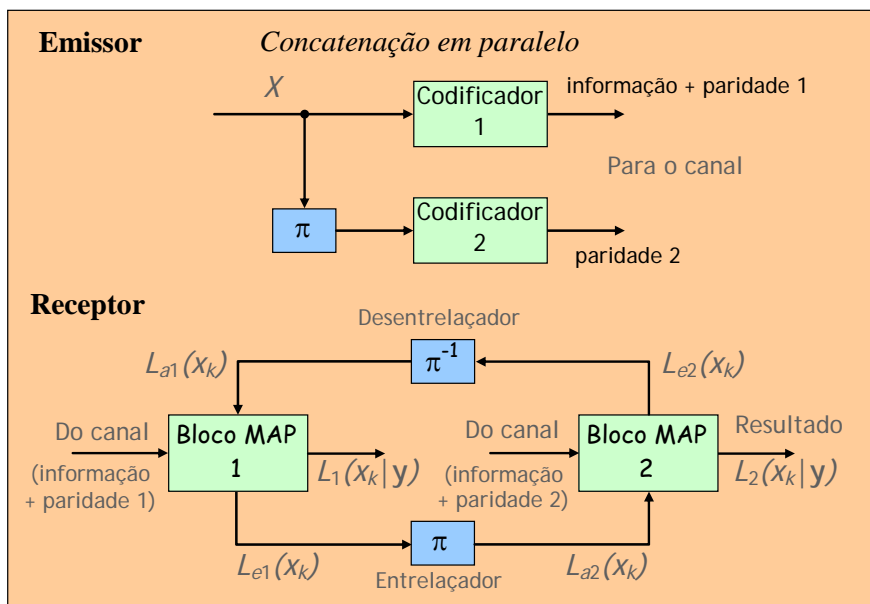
Emissor

Concatenação em paralelo

$X$

Codificador 1

informação + paridade 1

Para o canal

$\pi$

Codificador 2

paridade 2

Receptor

Desentrelaçador

$L_{a1}(x_k)$

$\pi^{-1}$

$L_{e2}(x_k)$

Do canal

(informação + paridade 1)

Bloco MAP 1

$L_1(x_k|\mathbf{y})$

Do canal

(informação + paridade 2)

Bloco MAP 2

Resultado

$L_2(x_k|\mathbf{y})$

$L_{e1}(x_k)$

$\pi$

Entrelaçador

$L_{a2}(x_k)$